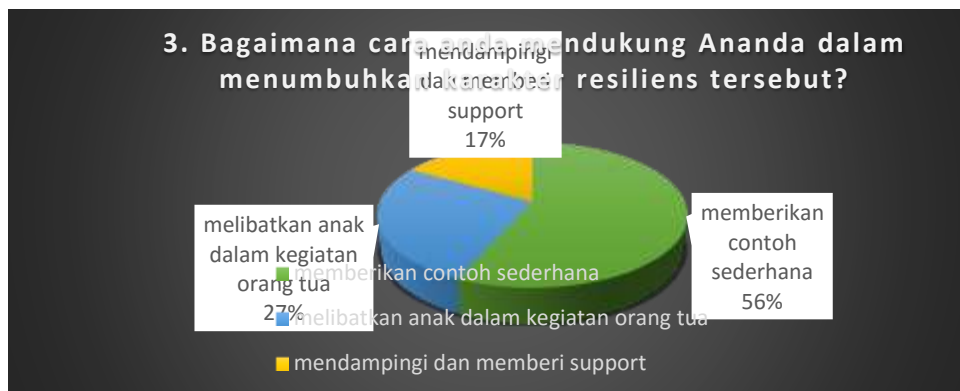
3. Bagaimana cara anda mendukung Ananda dalam menumbuhkan karakter resiliens tersebut?

mendampingi dan memberi support
17%

melibatkan anak dalam kegiatan orang tua
27%

memberikan contoh sederhana
56%

memberikan contoh sederhana
melibatkan anak dalam kegiatan orang tua
mendampingi dan memberi support